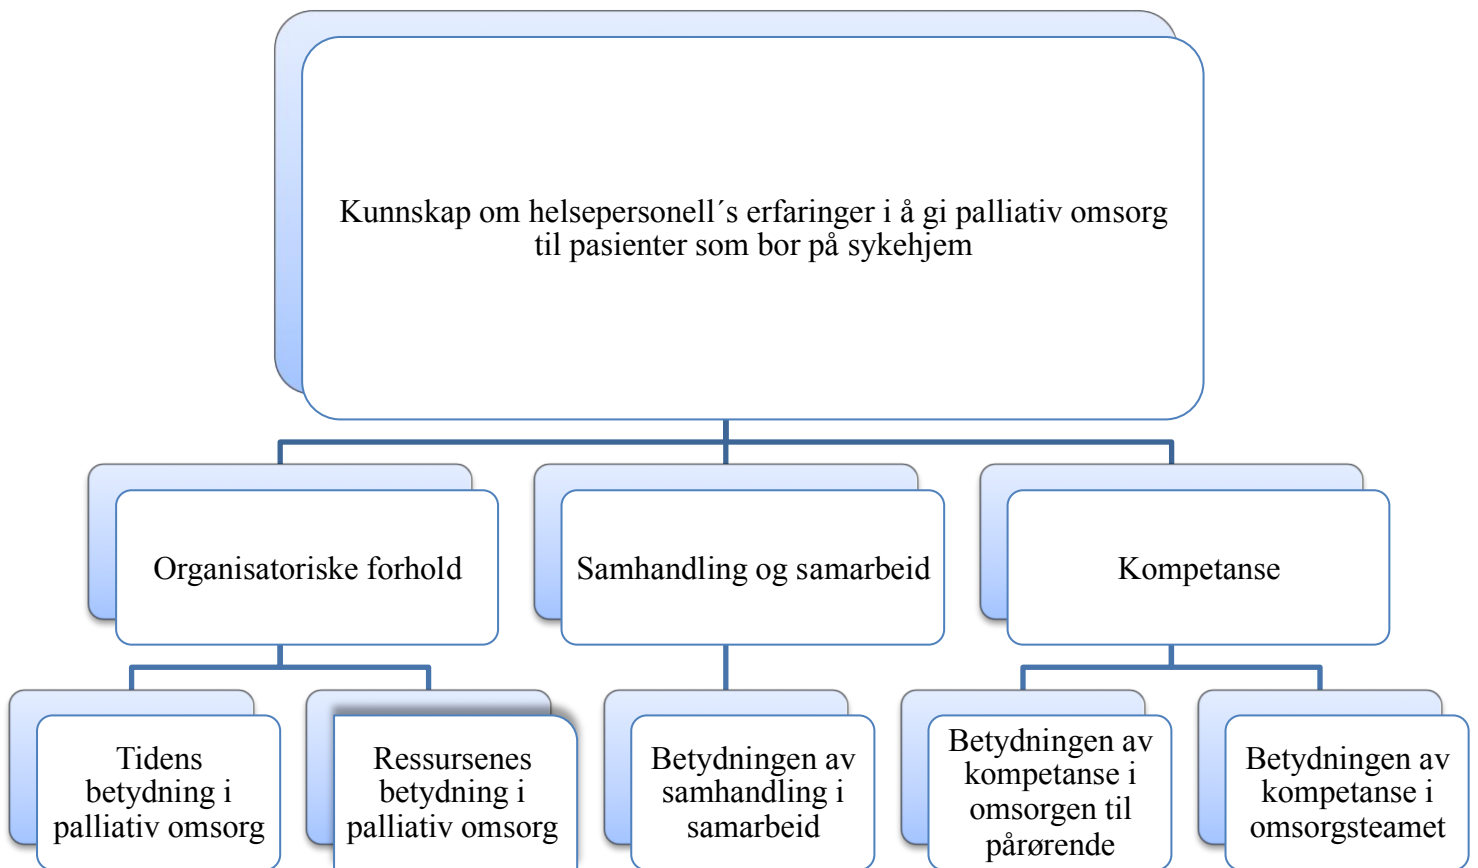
Kunnskap om helsepersonell´s erfaringer i å gi palliativ omsorg til pasienter som bor på sykehjem

Organisatoriske forhold

Samhandling og samarbeid

Kompetanse

Tidens betydning i palliativ omsorg

Ressursenes betydning i palliativ omsorg

Betydningen av samhandling i samarbeid

Betydningen av kompetanse i omsorgen til pårørende

Betydningen av kompetanse i omsorgsteamet